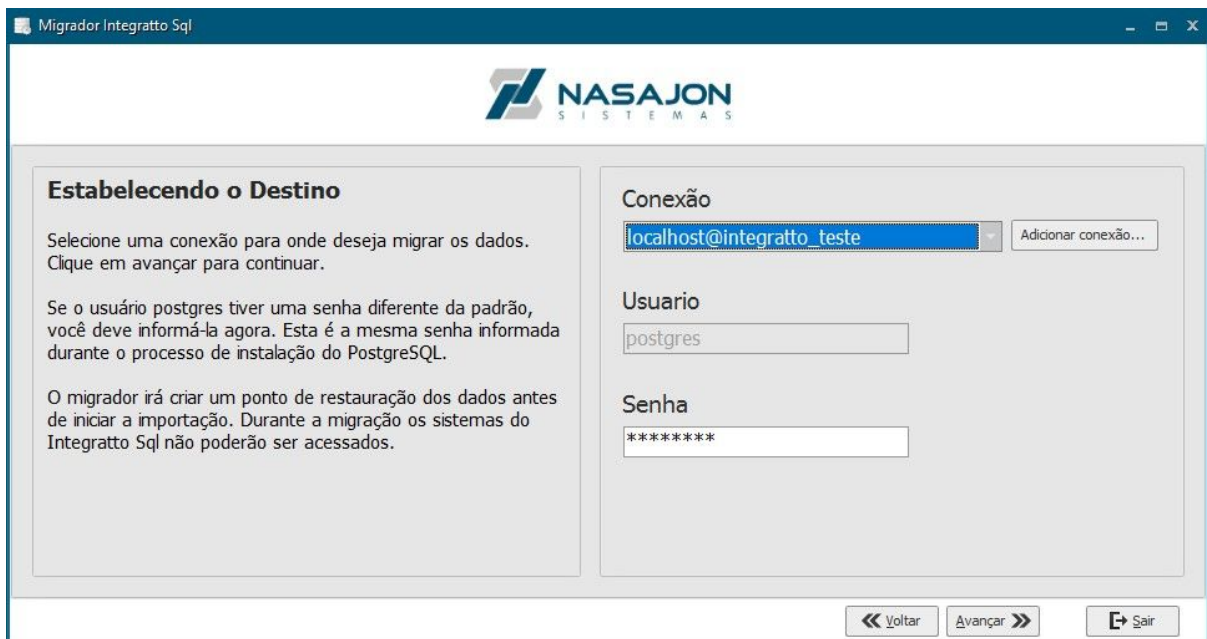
Migrador Integratto Sql

NASAJON
SISTEMAS

Estabelecendo o Destino

Selecione uma conexão para onde deseja migrar os dados. Clique em avançar para continuar.

Se o usuário postgres tiver uma senha diferente da padrão, você deve informá-la agora. Esta é a mesma senha informada durante o processo de instalação do PostgreSQL.

O migrador irá criar um ponto de restauração dos dados antes de iniciar a importação. Durante a migração os sistemas do Integratto Sql não poderão ser acessados.

Conexão
localhost@integratto_teste
Adicionar conexão...

Usuario
postgres

Senha
********

Voltar
Avançar
Sair